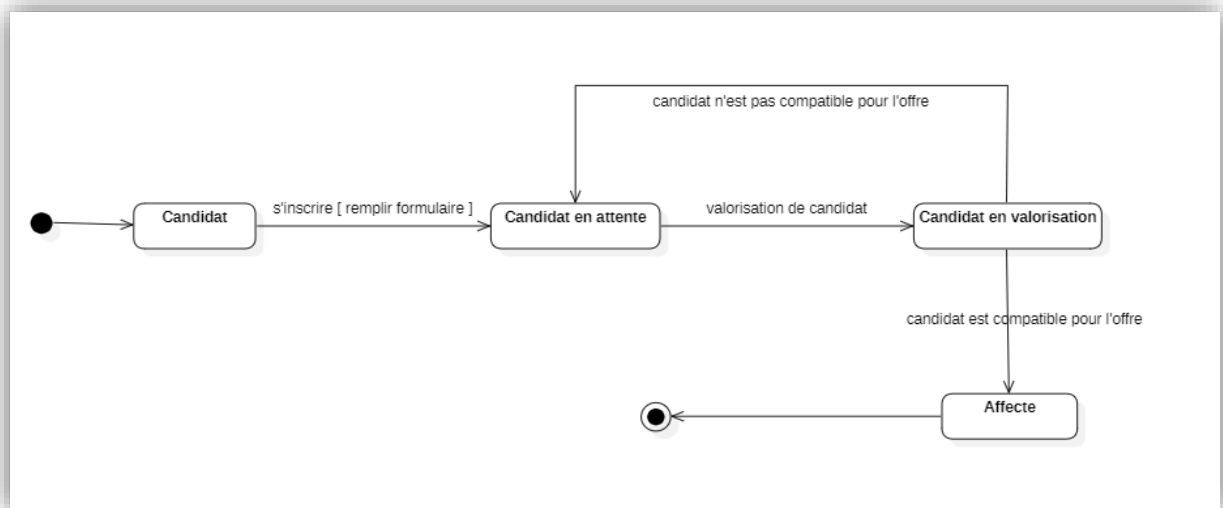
candidat n'est pas compatible pour l'offre

Candidat

s'inscrire [ remplir formulaire ]

Candidat en attente

valorisation de candidat

Candidat en valorisation

candidat est compatible pour l'offre

Affecte